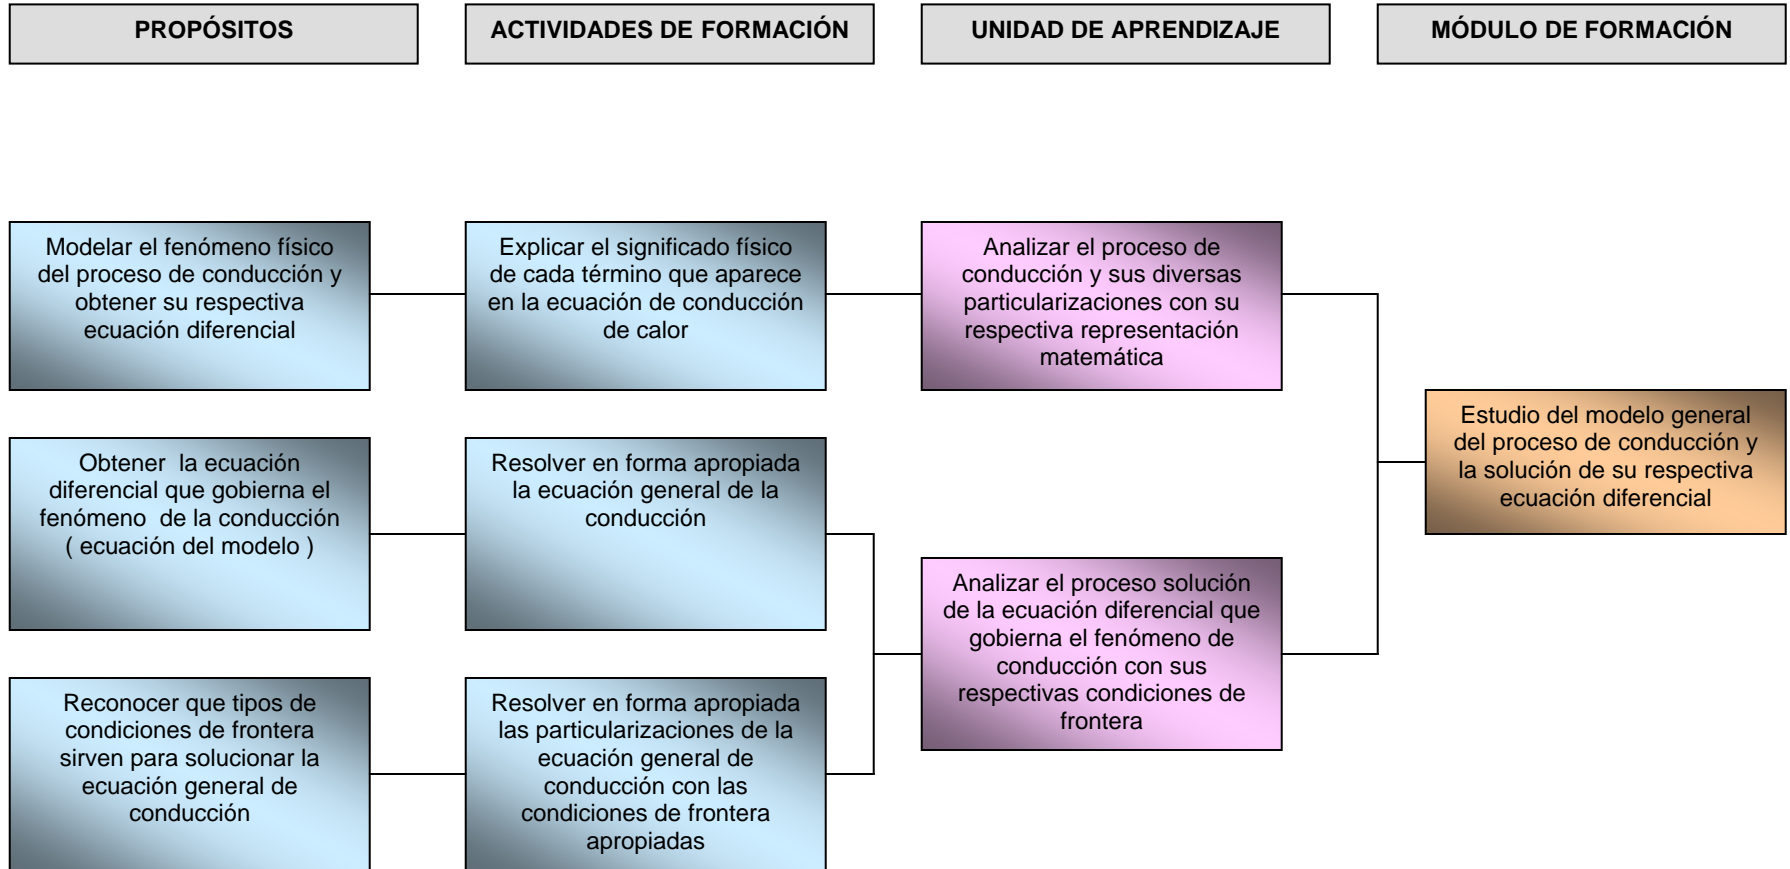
PROPÓSITOS

ACTIVIDADES DE FORMACIÓN

UNIDAD DE APRENDIZAJE

MÓDULO DE FORMACIÓN

Modelar el fenómeno físico del proceso de conducción y obtener su respectiva ecuación diferencial

Explicar el significado físico de cada término que aparece en la ecuación de conducción de calor

Analizar el proceso de conducción y sus diversas particularizaciones con su respectiva representación matemática

Estudio del modelo general del proceso de conducción y la solución de su respectiva ecuación diferencial

Obtener la ecuación diferencial que gobierna el fenómeno de la conducción ( ecuación del modelo )

Resolver en forma apropiada la ecuación general de la conducción

Analizar el proceso solución de la ecuación diferencial que gobierna el fenómeno de conducción con sus respectivas condiciones de frontera

Reconocer que tipos de condiciones de frontera sirven para solucionar la ecuación general de conducción

Resolver en forma apropiada las particularizaciones de la ecuación general de conducción con las condiciones de frontera apropiadas